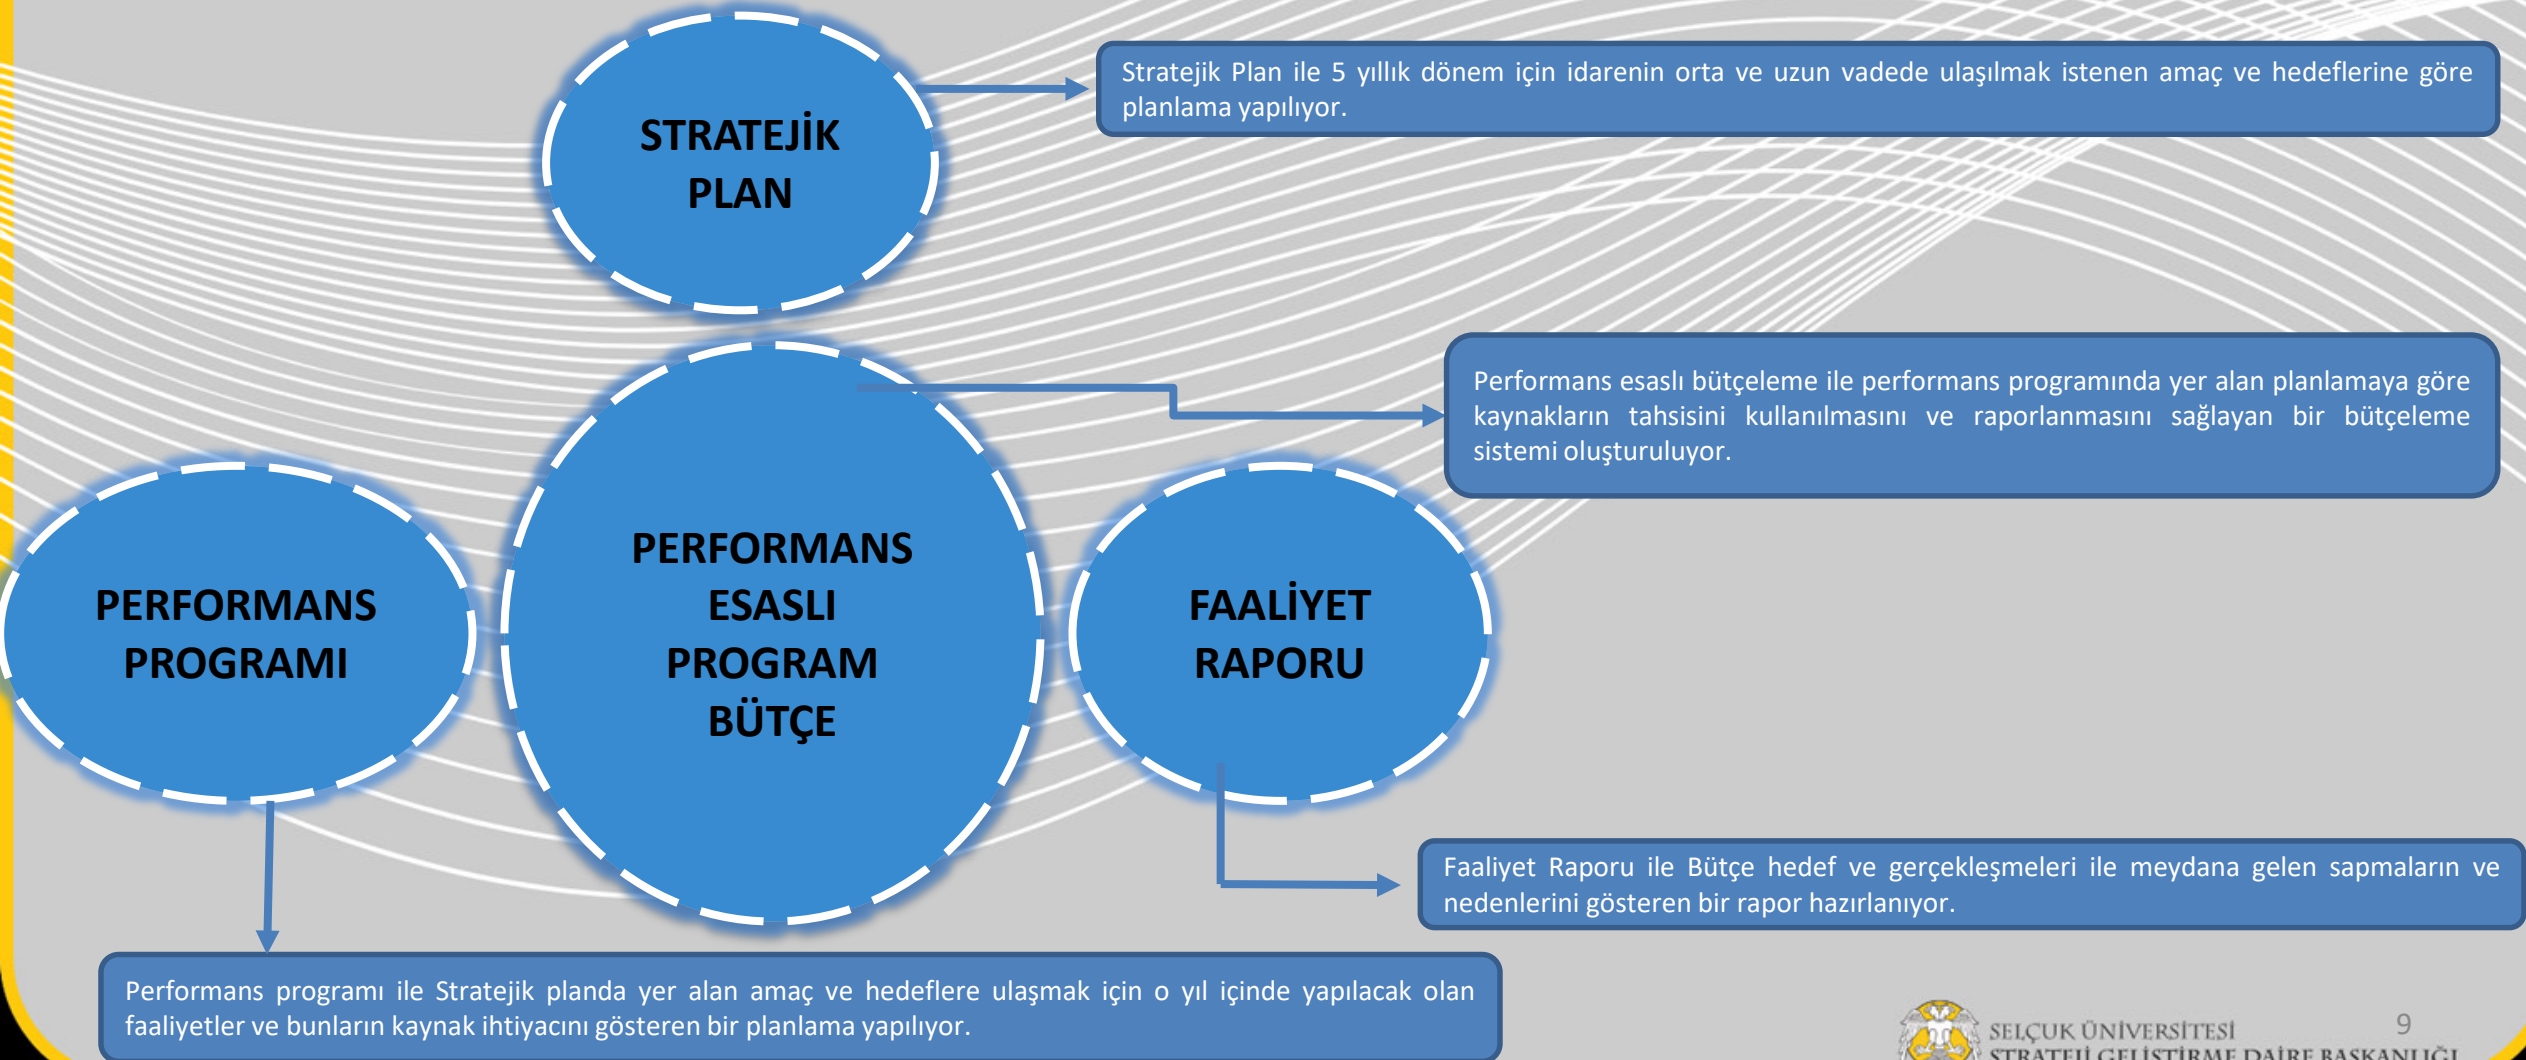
STRATEJİK PLAN

Stratejik Plan ile 5 yıllık dönem için idarenin orta ve uzun vadede ulaşılmak istenen amaç ve hedeflerine göre planlama yapılıyor.

Performans esaslı bütçeleme ile performans programında yer alan planlamaya göre kaynakların tahsisini kullanılmasını ve raporlanmasını sağlayan bir bütçeleme sistemi oluşturuluyor.

PERFORMANS PROGRAMI

PERFORMANS ESASLI PROGRAM BÜTÇE

FAALİYET RAPORU

Faaliyet Raporu ile Bütçe hedef ve gerçekleşmeleri ile meydana gelen sapmaların ve nedenlerini gösteren bir rapor hazırlanıyor.

Performans programı ile Stratejik planda yer alan amaç ve hedeflere ulaşmak için o yıl içinde yapılacak olan faaliyetler ve bunların kaynak ihtiyacını gösteren bir planlama yapılıyor.

SELÇUK ÜNİVERSİTESİ
STRATEJİ GELİŞTİRME DAİRE BAŞKANLIĞI

9